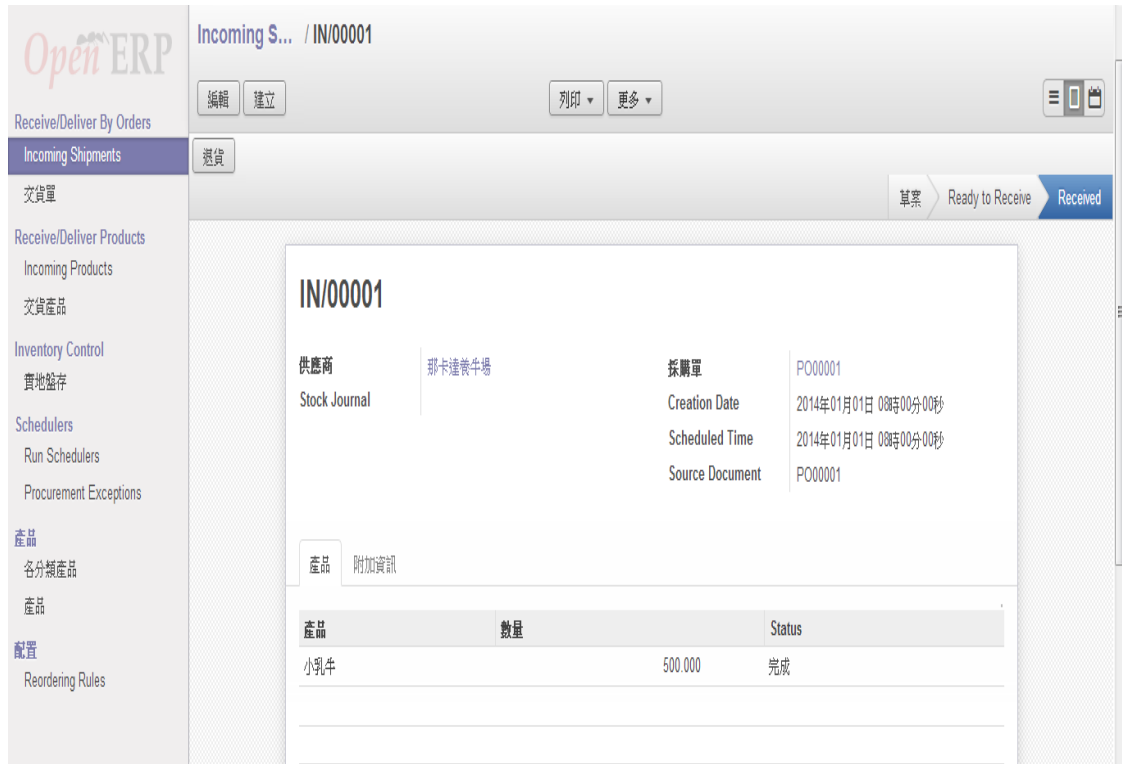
OpenERP

Receive/Deliver By Orders
Incoming Shipments
交貨單
Receive/Deliver Products
Incoming Products
交貨產品
Inventory Control
實地盤存
Schedulers
Run Schedulers
Procurement Exceptions
產品
各分類產品
產品
配置
Reordering Rules

Incoming S... / IN/00001

編輯 建立

列印 ▾ 更多 ▾

退貨

草案 Ready to Receive Received

IN/00001

供應商 那卡達養牛場
Stock Journal

採購單 PO00001
Creation Date 2014年01月01日 08時00分00秒
Scheduled Time 2014年01月01日 08時00分00秒
Source Document PO00001

產品 附加資訊

| 產品 | 數量 | Status |
|---|---|---|
| 小乳牛 | 500.000 | 完成 |